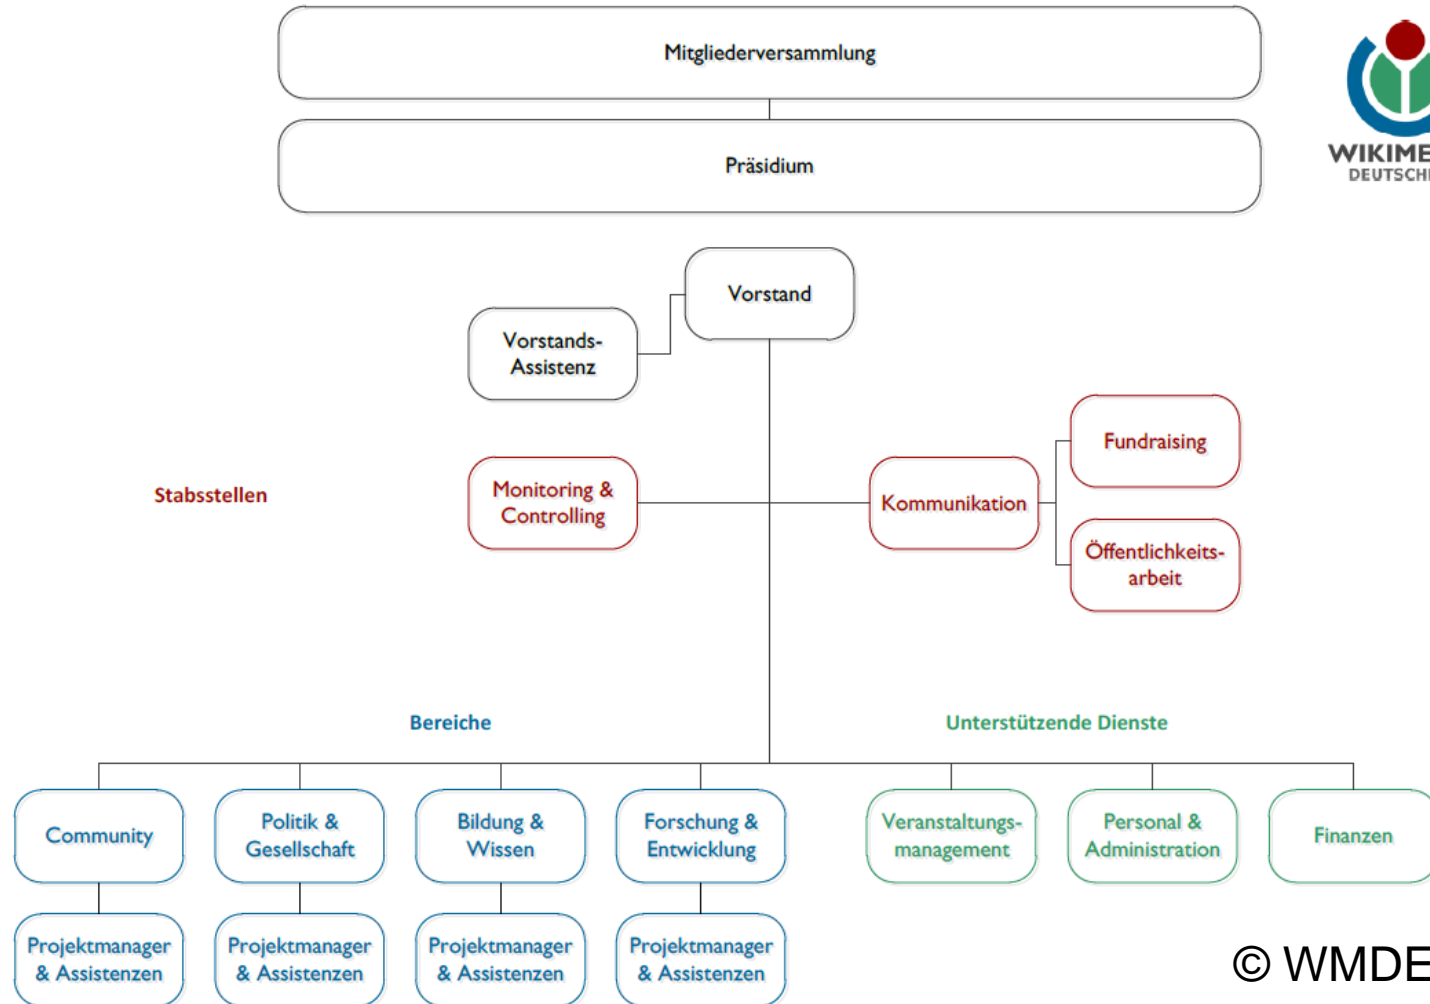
Mitgliederversammlung

Präsidium

WIKIME
DEUTSCH

Vorstand

Vorstands-Assistenz

Stabsstellen

Monitoring & Controlling

Kommunikation

Fundraising

Öffentlichkeits-arbeit

Bereiche

Unterstützende Dienste

Community

Politik & Gesellschaft

Bildung & Wissen

Forschung & Entwicklung

Veranstaltungs-management

Personal & Administration

Finanzen

Projektmanager & Assistenzen

Projektmanager & Assistenzen

Projektmanager & Assistenzen

Projektmanager & Assistenzen

© WMDE